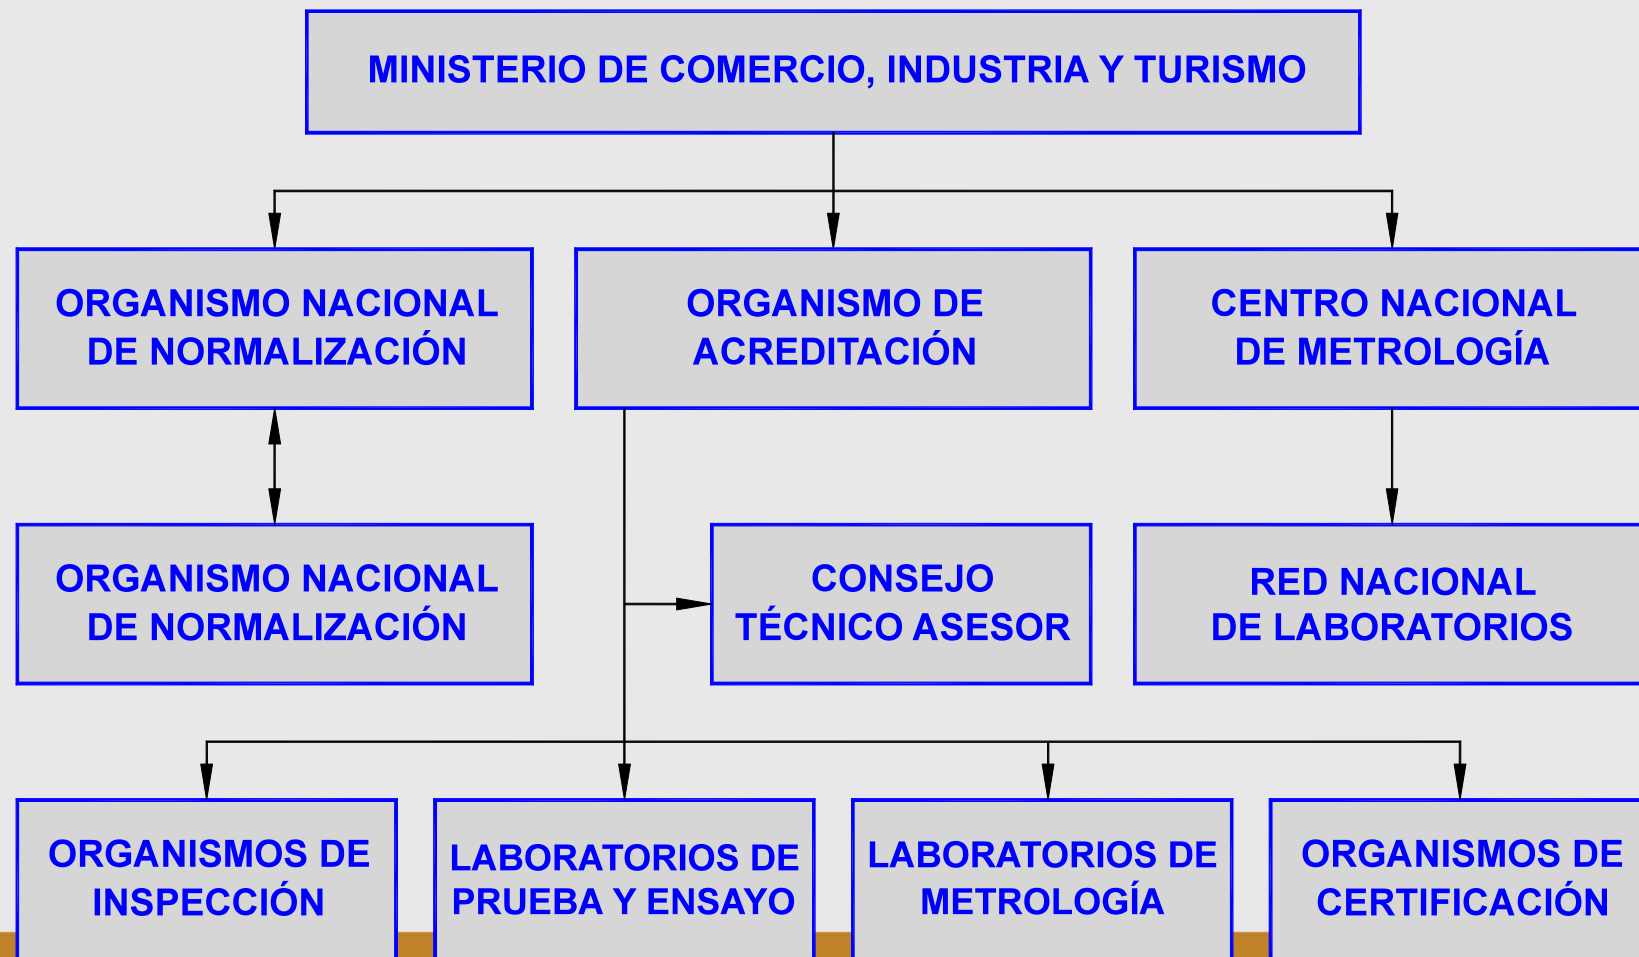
MINISTERIO DE COMERCIO, INDUSTRIA Y TURISMO

ORGANISMO NACIONAL DE NORMALIZACIÓN

ORGANISMO DE ACREDITACIÓN

CENTRO NACIONAL DE METROLOGÍA

ORGANISMO NACIONAL DE NORMALIZACIÓN

CONSEJO TÉCNICO ASESOR

RED NACIONAL DE LABORATORIOS

ORGANISMOS DE INSPECCIÓN

LABORATORIOS DE PRUEBA Y ENSAYO

LABORATORIOS DE METROLOGÍA

ORGANISMOS DE CERTIFICACIÓN